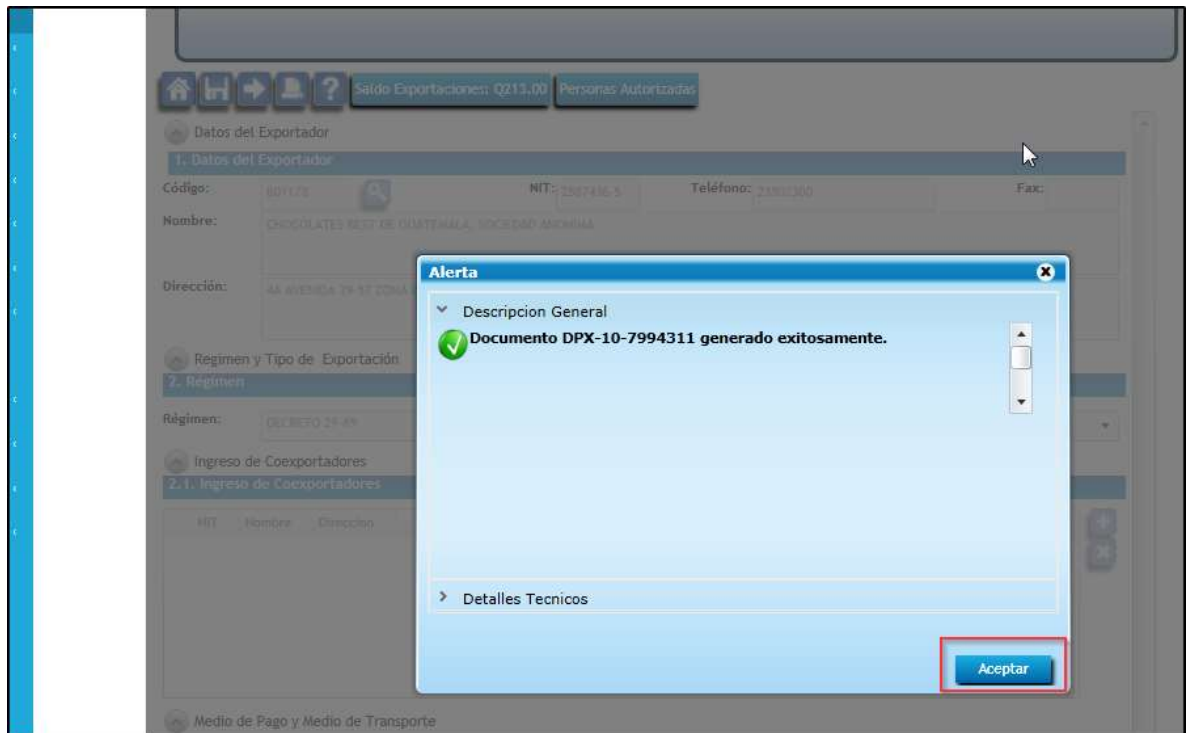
Saldo Exportaciones: Q213.00 Personas Autorizadas

Datos del Exportador

1. Datos del Exportador

Código: 801178 NIT: 2587436-5 Teléfono: 23852300 Fax:

Nombre: CHOCOLATES BEST DE GUATEMALA, SOCIEDAD ANONIMA

Dirección: 4A AVENIDA 29-57 ZONA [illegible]

Regimen y Tipo de Exportación

2. Regimen

Régimen: DECRETO 29-89

Ingreso de Coexportadores

2.1. Ingreso de Coexportadores

NIT Nombre Direccion

Medio de Pago y Medio de Transporte

Alerta

Descripcion General

Documento DPX-10-7994311 generado exitosamente.

Detalles Tecnicos

Aceptar